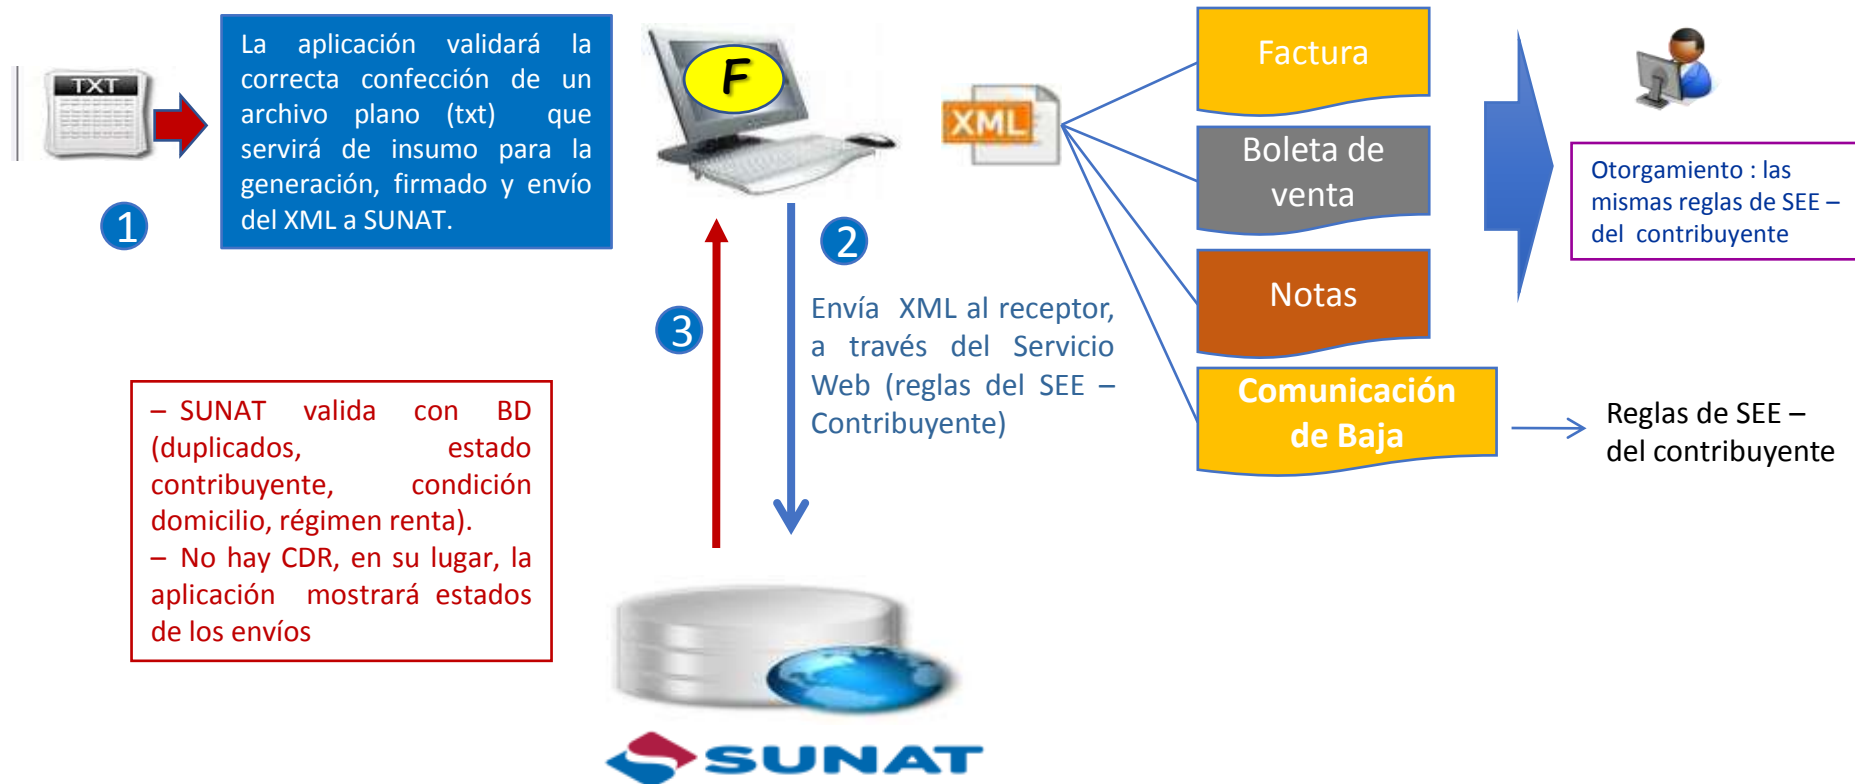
TXT

1

La aplicación validará la correcta confección de un archivo plano (txt) que servirá de insumo para la generación, firmado y envío del XML a SUNAT.

F

XML

Factura

Boleta de venta

Notas

Comunicación de Baja

Otorgamiento : las mismas reglas de SEE – del contribuyente

Reglas de SEE – del contribuyente

2

Envía XML al receptor, a través del Servicio Web (reglas del SEE – Contribuyente)

3

– SUNAT valida con BD (duplicados, estado contribuyente, condición domicilio, régimen renta).
– No hay CDR, en su lugar, la aplicación mostrará estados de los envíos

SUNAT